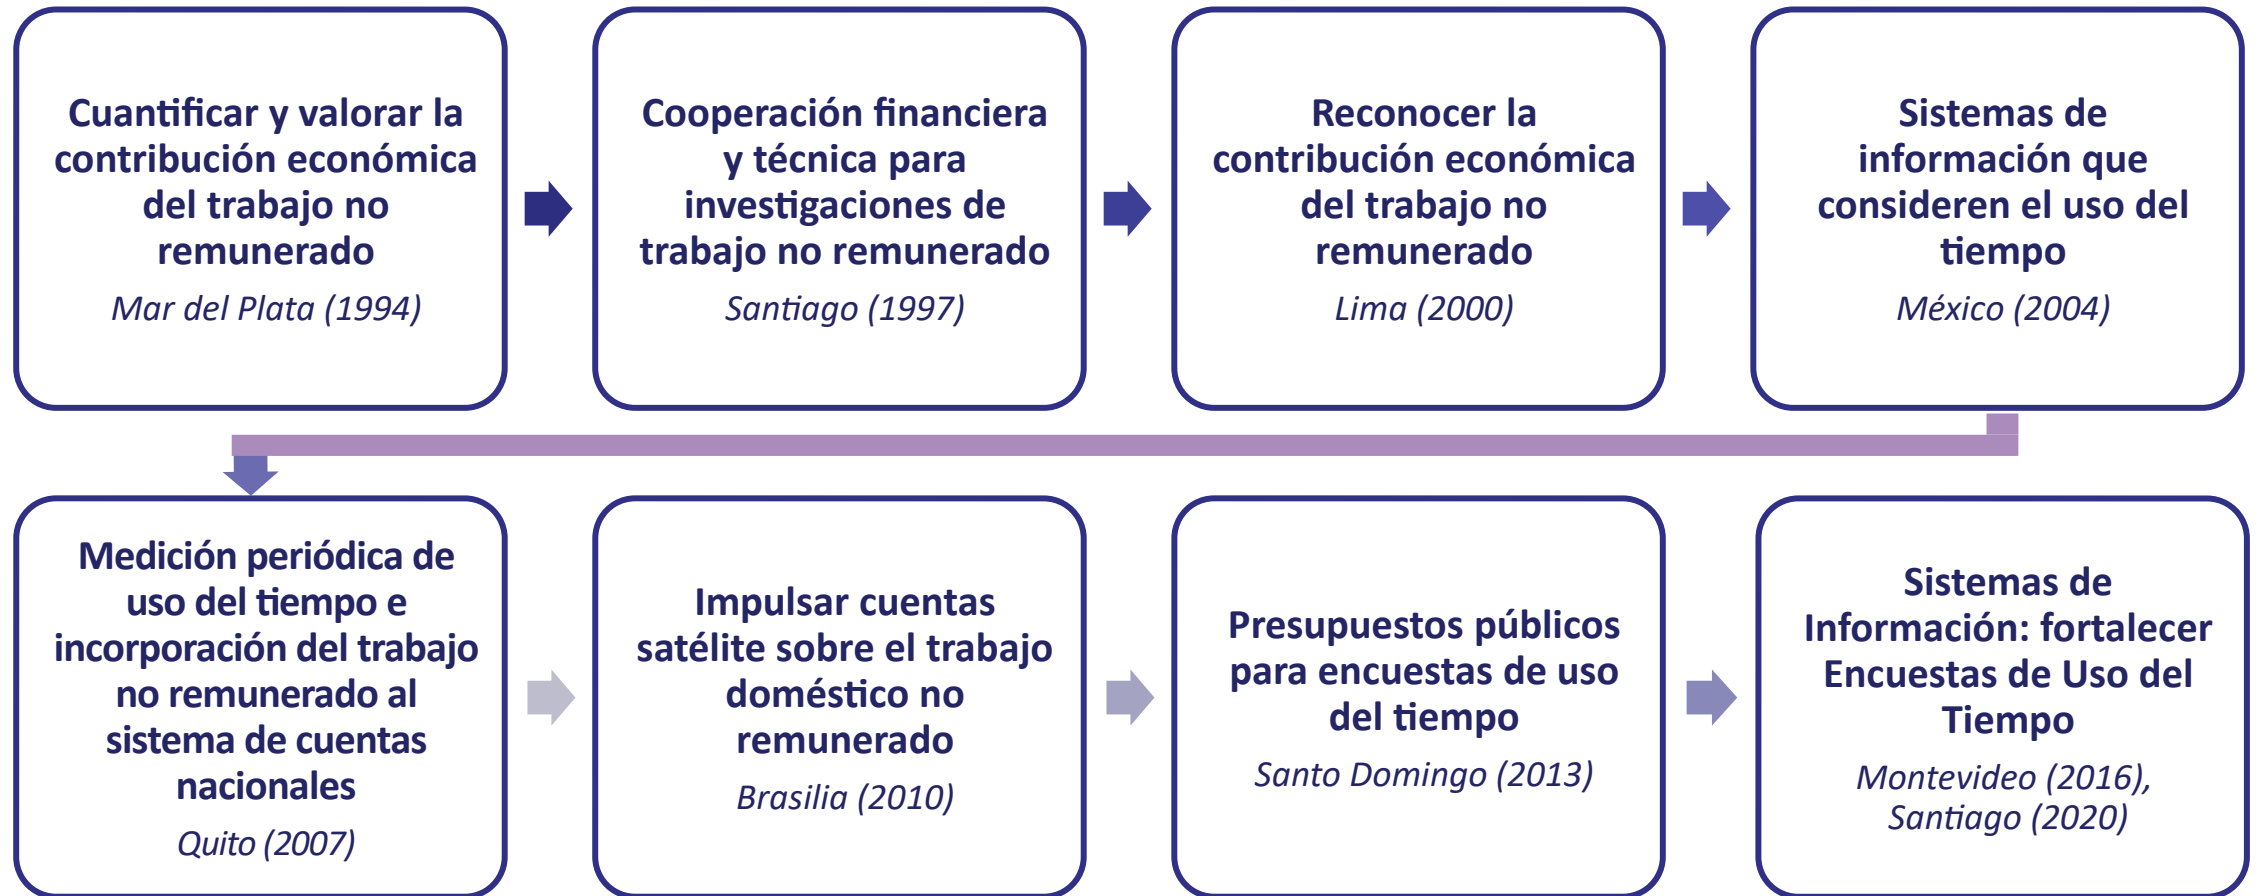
Cuantificar y valorar la contribución económica del trabajo no remunerado

Mar del Plata (1994)

Cooperación financiera y técnica para investigaciones de trabajo no remunerado

Santiago (1997)

Reconocer la contribución económica del trabajo no remunerado

Lima (2000)

Sistemas de información que consideren el uso del tiempo

México (2004)

Medición periódica de uso del tiempo e incorporación del trabajo no remunerado al sistema de cuentas nacionales

Quito (2007)

Impulsar cuentas satélite sobre el trabajo doméstico no remunerado

Brasilia (2010)

Presupuestos públicos para encuestas de uso del tiempo

Santo Domingo (2013)

Sistemas de Información: fortalecer Encuestas de Uso del Tiempo

Montevideo (2016), Santiago (2020)